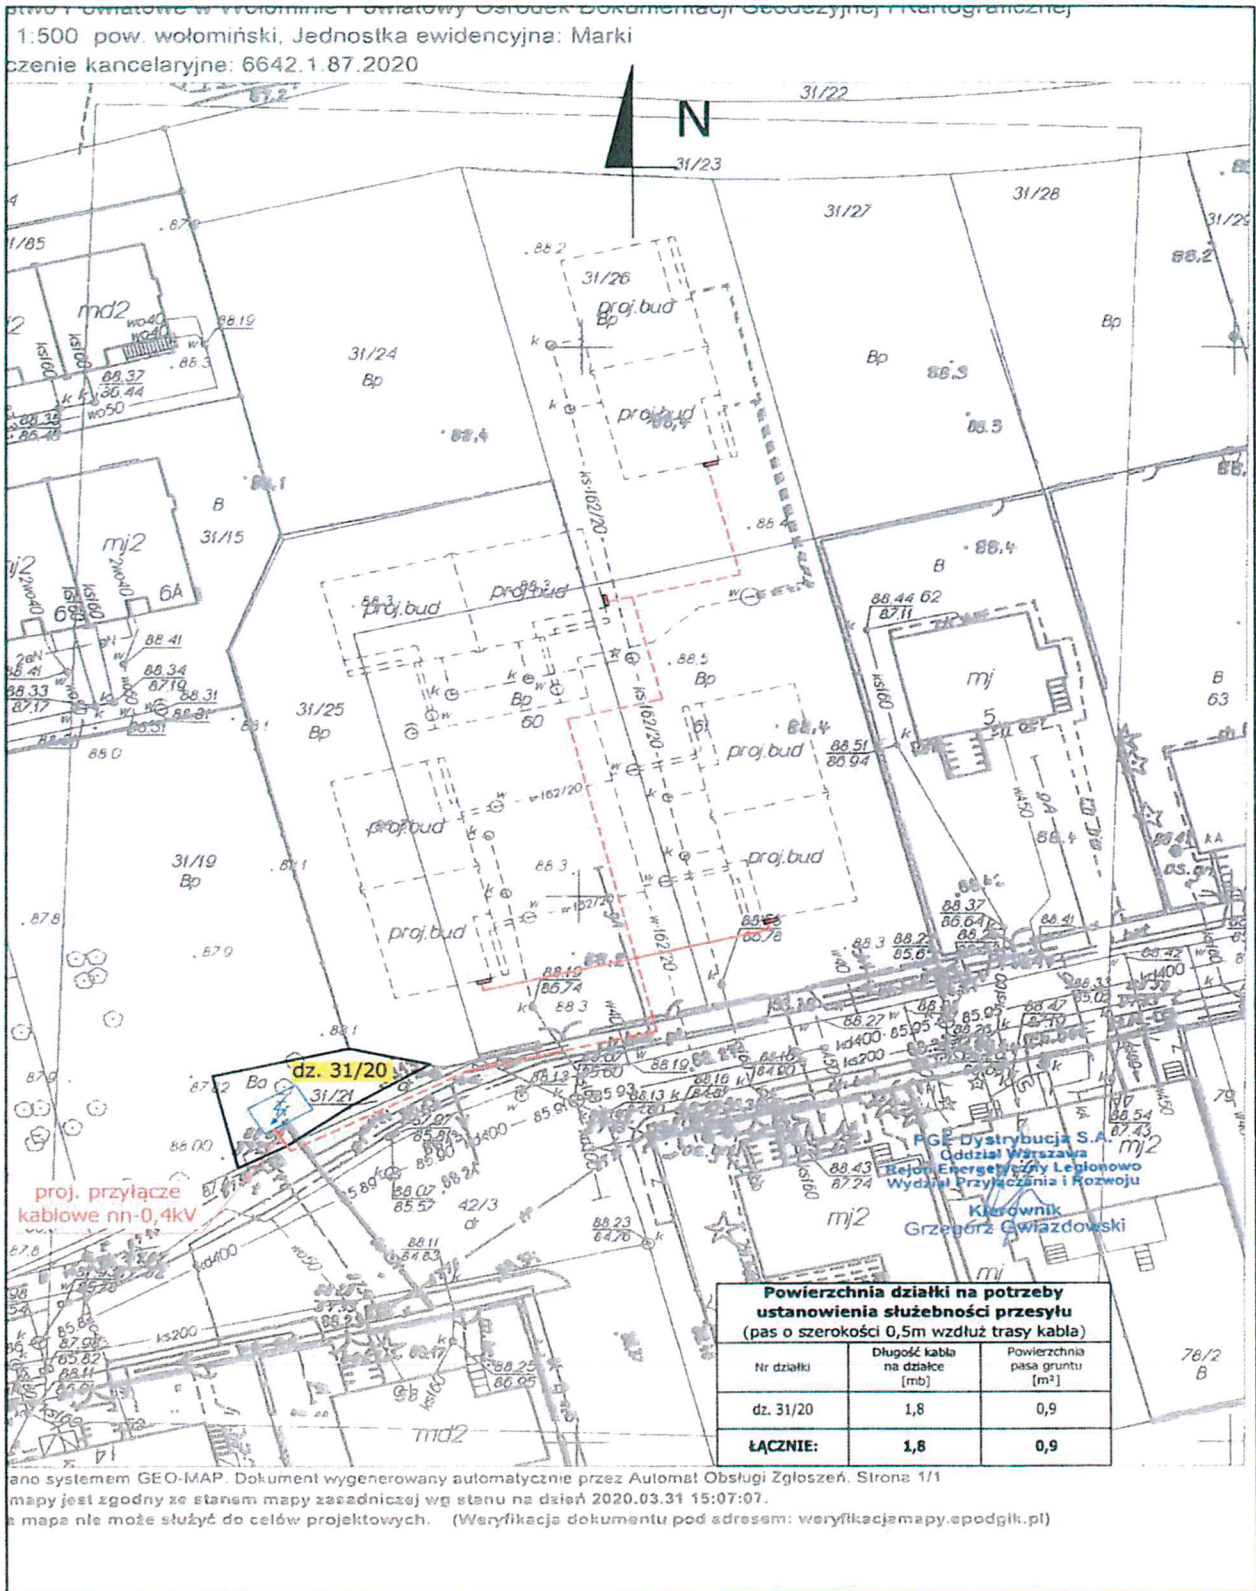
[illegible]two Powiatowe w Wołominie Powiatowy Ośrodek Dokumentacji Geodezyjnej i Kartograficznej
1:500 pow. wołomiński, Jednostka ewidencyjna: Marki
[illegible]czenie kancelaryjne: 6642.1.87.2020

N

31/22
31/23
31/27
31/28
31/29
31/85
md2
31/26
proj.bud
Bp
31/24
Bp
Bp
Bp
proj.bud
88.4
88.3
88.3
B
31/15
mj2
6A
B
88.4
proj.bud
proj.bud
88.5
Bp
mj
5
B
63
31/25
Bp
Bp
60
proj.bud
proj.bud
31/19
Bp
proj.bud
proj.bud
88.3
88.3
dz. 31/20
Ba
31/21
42/3
mj2
mj2
md2
79
76/2
B

proj. przyłącze kablowe nn-0,4kV

PGE Dystrybucja S.A.
Oddział Warszawa
Rejon Energetyczny Legionowo
Wydział Przyłączania i Rozwoju
Kierownik
Grzegorz Gwiazdowski

Powierzchnia działki na potrzeby ustanowienia służebności przesyłu
(pas o szerokości 0,5m wzdłuż trasy kabla)

| Nr działki | Długość kabla na działce [mb] | Powierzchnia pasa gruntu [m²] |
|---|---|---|
| dz. 31/20 | 1,8 | 0,9 |
| ŁĄCZNIE: | 1,8 | 0,9 |

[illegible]ano systemem GEO-MAP. Dokument wygenerowany automatycznie przez Automat Obsługi Zgłoszeń. Strona 1/1
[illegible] mapy jest zgodny ze stanem mapy zasadniczej wg stanu na dzień 2020.03.31 15:07:07.
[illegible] mapa nie może służyć do celów projektowych. (Weryfikacja dokumentu pod adresem: weryfikacjamapy.epodgik.pl)